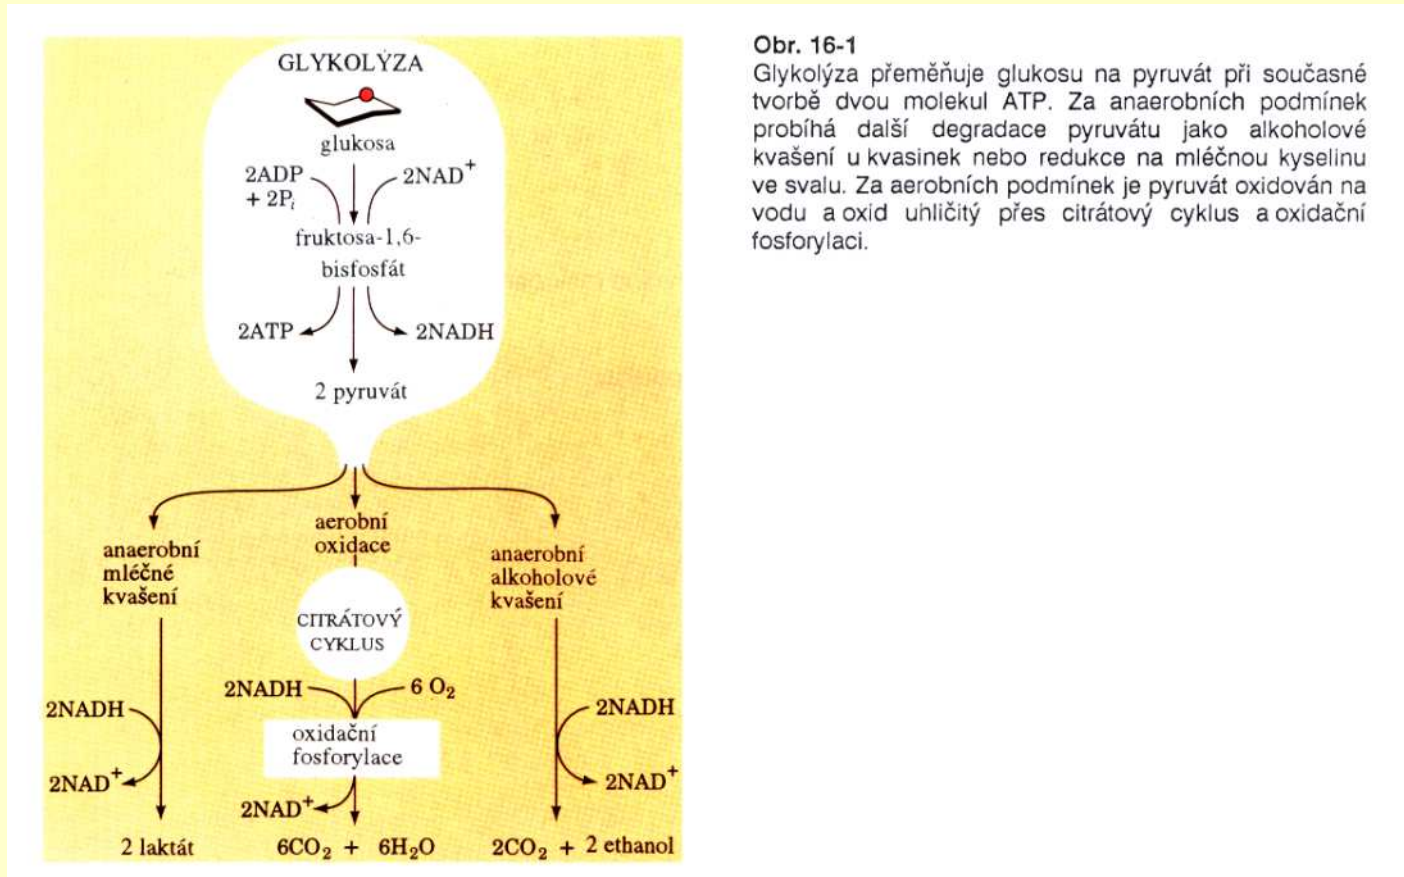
GLYKOLÝZA

glukosa

2ADP + 2$P_i$

2NAD$^+$

fruktosa-1,6-bisfosfát

2ATP

2NADH

2 pyruvát

anaerobní mléčné kvašení

aerobní oxidace

anaerobní alkoholové kvašení

CITRÁTOVÝ CYKLUS

2NADH

6 $O_2$

oxidační fosforylace

2NADH

2NAD$^+$

2NAD$^+$

2NADH

2NAD$^+$

2 laktát

6$CO_2$ + 6$H_2O$

2$CO_2$ + 2 ethanol

Obr. 16-1
Glykolýza přeměňuje glukosu na pyruvát při současné tvorbě dvou molekul ATP. Za anaerobních podmínek probíhá další degradace pyruvátu jako alkoholové kvašení u kvasinek nebo redukce na mléčnou kyselinu ve svalu. Za aerobních podmínek je pyruvát oxidován na vodu a oxid uhličitý přes citrátový cyklus a oxidační fosforylaci.